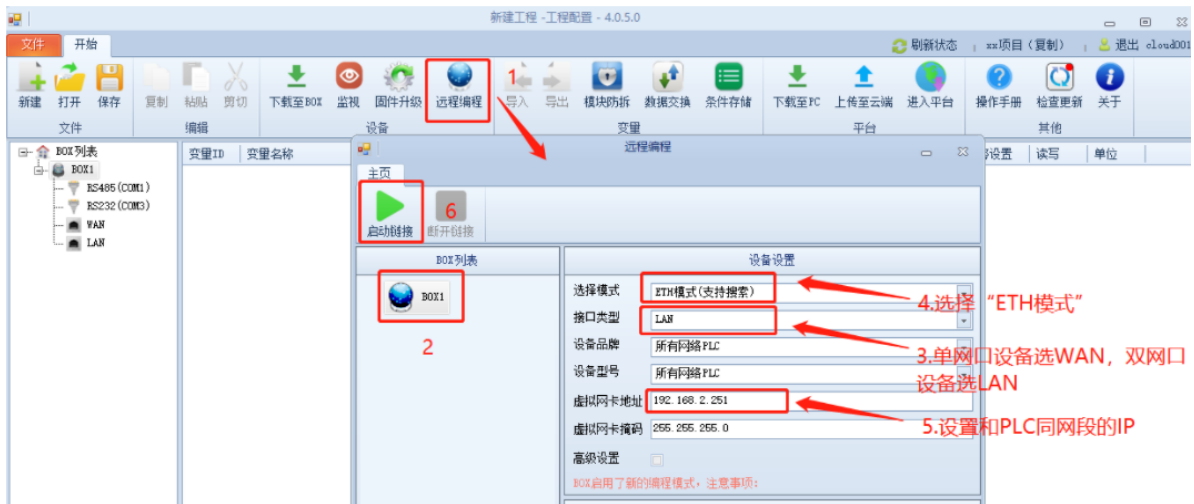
新建工程 -工程配置 - 4.0.5.0

文件 开始

刷新状态 | xx项目（复制） | 退出 cloud001

新建 打开 保存 复制 粘贴 剪切 下载至BOX 监视 固件升级 远程编程 导入 导出 模块防拆 数据交换 条件存储 下载至PC 上传至云端 进入平台 操作手册 检查更新 关于

文件 编辑 设备 变量 平台 其他

1

BOX列表
BOX1
RS485(COM1)
RS232(COM3)
WAN
LAN

变量ID 变量名称 设置 读写 单位

远程编程

主页

启动链接 断开链接

6

BOX列表

BOX1

2

设备设置

选择模式 ETH模式(支持搜索)
接口类型 LAN
设备品牌 所有网络PLC
设备型号 所有网络PLC
虚拟网卡地址 192.168.2.251
虚拟网卡掩码 255.255.255.0
高级设置

BOX启用了新的编程模式，注意事项：

4.选择“ETH模式”

3.单网口设备选WAN，双网口设备选LAN

5.设置和PLC同网段的IP